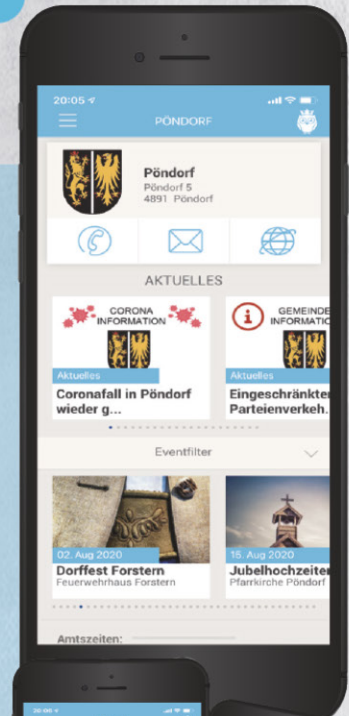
20:05
PÖNDORF

Pöndorf
Pöndorf 5
4891 Pöndorf

AKTUELLES

CORONA INFORMATION
Aktuelles
Coronafall in Pöndorf wieder g...

GEMEINDE INFORMATIO
Aktuelles
Eingeschränkter Parteienverkeh...

Eventfilter

02. Aug 2020
Dorffest Forstern
Feuerwehrhaus Forstern

15. Aug 2020
Jubelhochzeiten
Pfarrkirche Pöndorf

Amtszeiten: